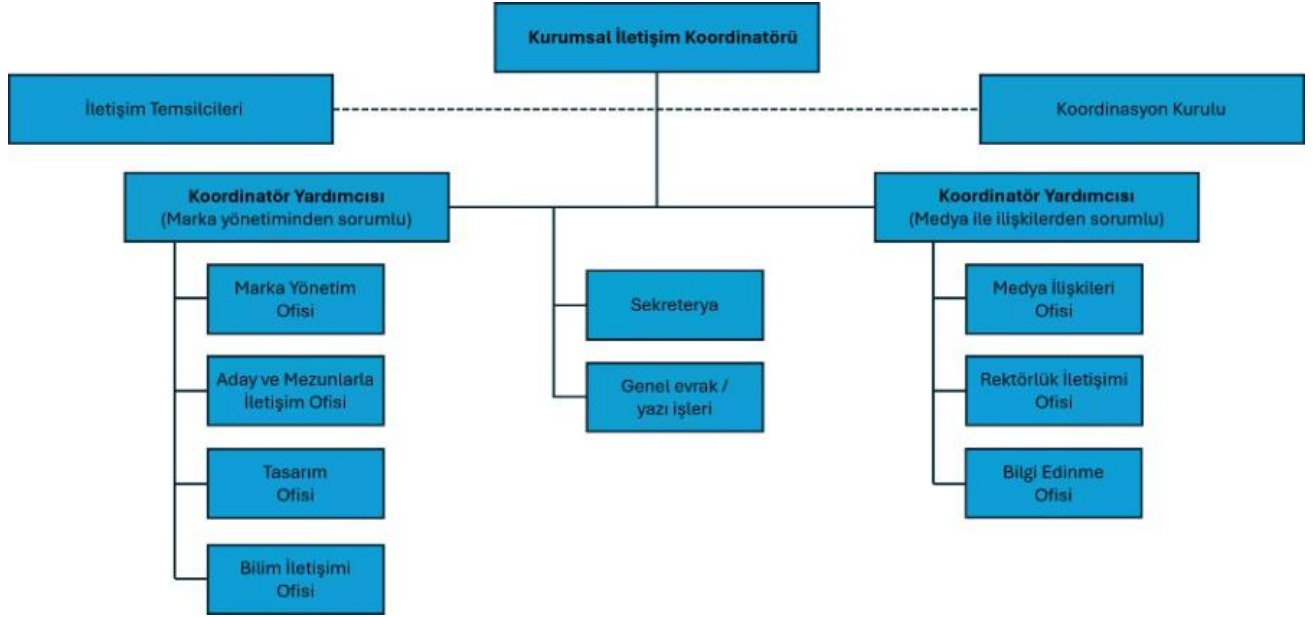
Kurumsal İletişim Koordinatörü

İletişim Temsilcileri

Koordinasyon Kurulu

Koordinatör Yardımcısı
(Marka yönetiminden sorumlu)

Marka Yönetim Ofisi

Aday ve Mezunlarla İletişim Ofisi

Tasarım Ofisi

Bilim İletişimi Ofisi

Sekreterya

Genel evrak / yazı işleri

Koordinatör Yardımcısı
(Medya ile ilişkilerden sorumlu)

Medya İlişkileri Ofisi

Rektörlük İletişimi Ofisi

Bilgi Edinme Ofisi